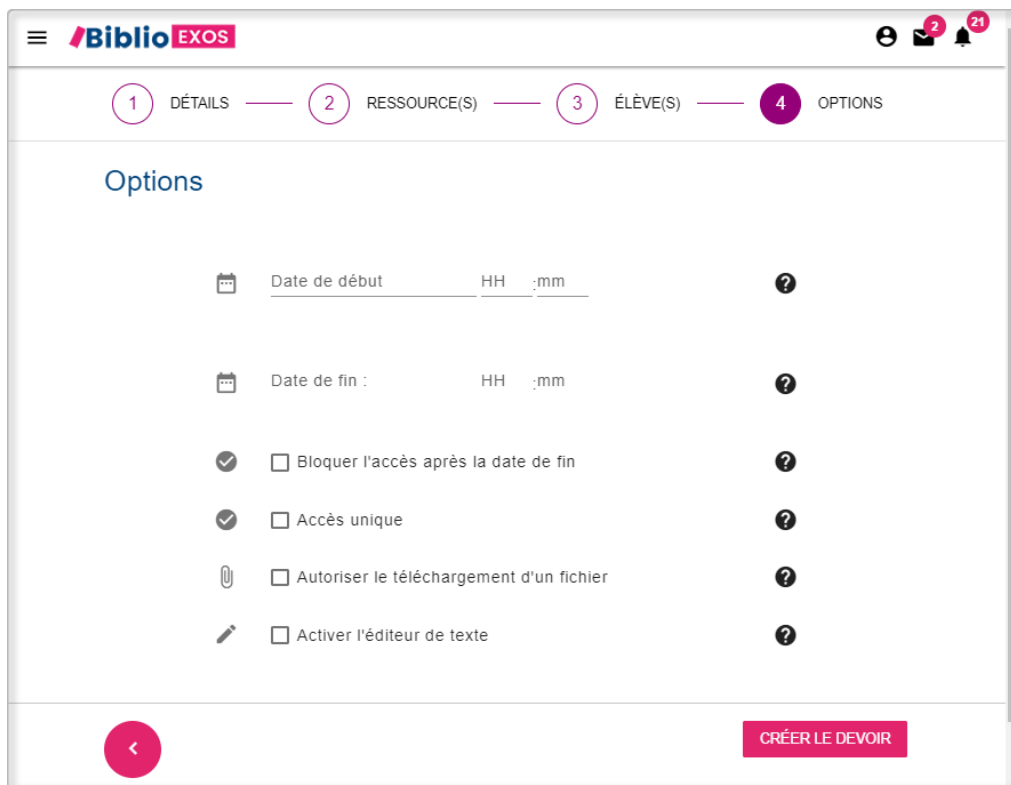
Biblio EXOS

2 21

1 DÉTAILS 2 RESSOURCE(S) 3 ÉLÈVE(S) 4 OPTIONS

Options

Date de début HH :mm

Date de fin : HH :mm

Bloquer l'accès après la date de fin

Accès unique

Autoriser le téléchargement d'un fichier

Activer l'éditeur de texte

CRÉER LE DEVOIR